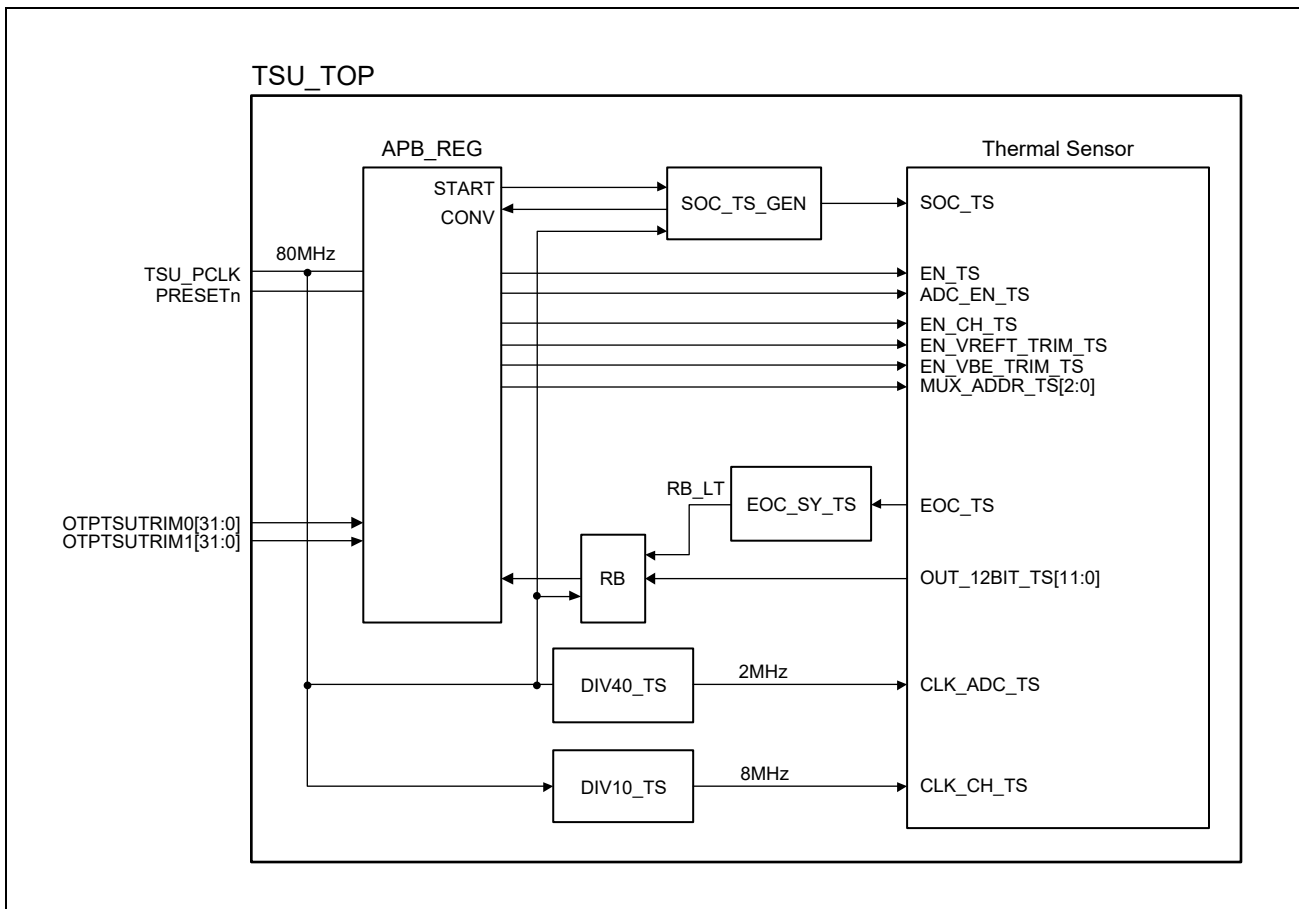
TSU_TOP

APB_REG

START

CONV

SOC_TS_GEN

Thermal Sensor

SOC_TS

TSU_PCLK

PRESETn

80MHz

EN_TS

ADC_EN_TS

EN_CH_TS

EN_VREFT_TRIM_TS

EN_VBE_TRIM_TS

MUX_ADDR_TS[2:0]

RB_LT

EOC_SY_TS

EOC_TS

OTPTSUTRIM0[31:0]

OTPTSUTRIM1[31:0]

RB

OUT_12BIT_TS[11:0]

DIV40_TS

2MHz

CLK_ADC_TS

DIV10_TS

8MHz

CLK_CH_TS